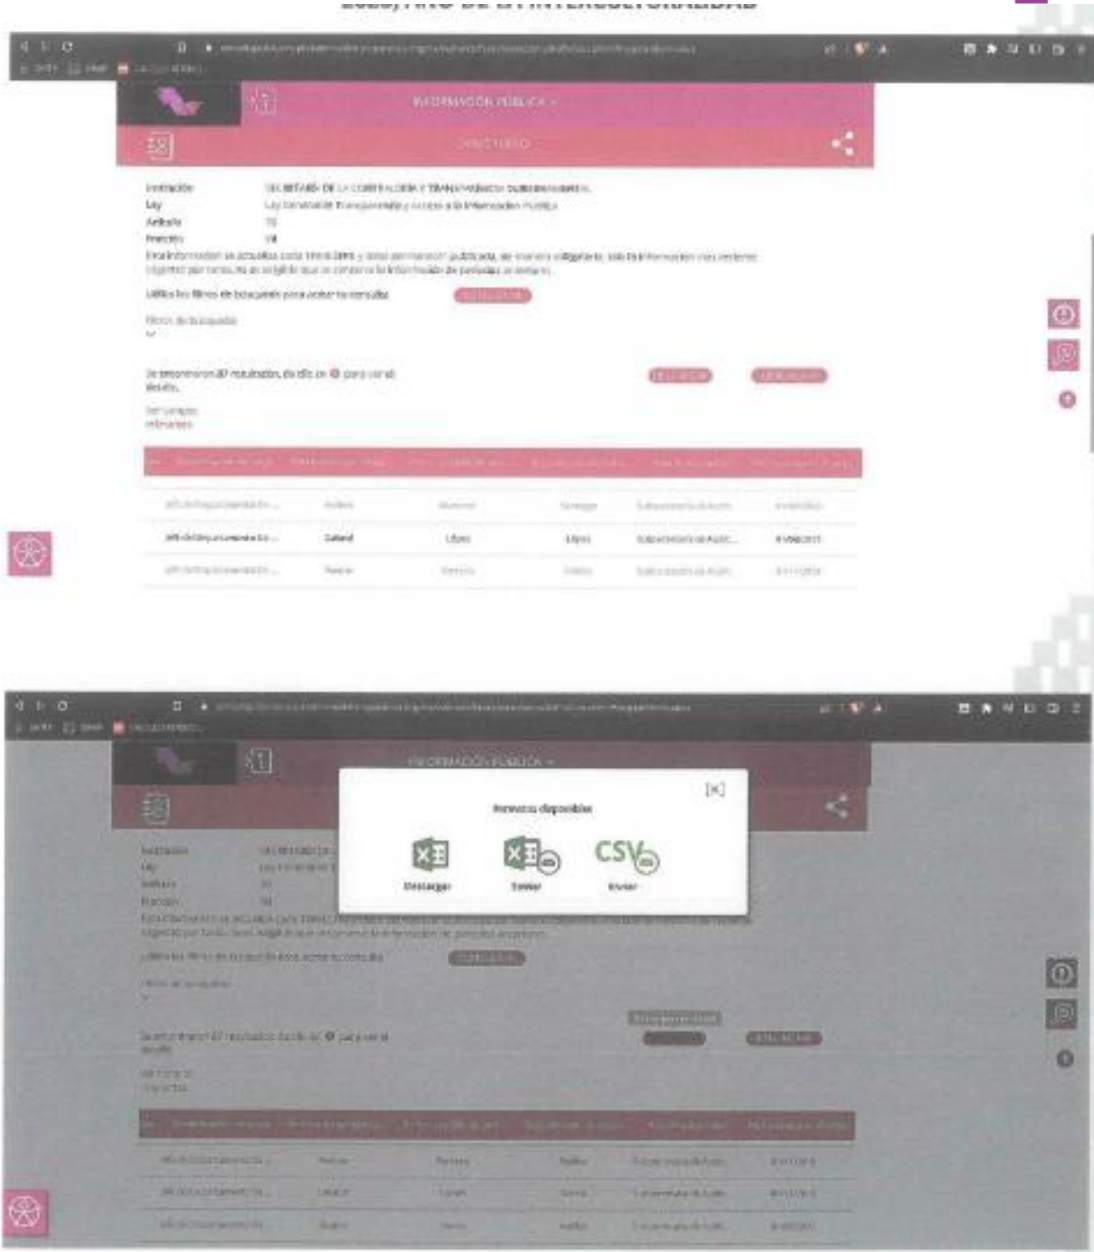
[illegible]

INFORMACIÓN PÚBLICA

DIRECTORIO

Institución SECRETARÍA DE LA CONTRALORÍA Y TRANSPARENCIA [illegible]
Ley Ley General de Transparencia y Acceso a la Información Pública
Artículo 70
Fracción VII
Esta información se actualiza cada trimestre y debe permanecer publicada, de manera obligatoria, sólo la información vigente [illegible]

Utiliza los filtros de búsqueda para acotar tu consulta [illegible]

Filtros de búsqueda

Se encontraron 87 resultados, da clic en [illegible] para ver el detalle.

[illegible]

| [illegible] | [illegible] | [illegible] | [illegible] | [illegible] | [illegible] |
|---|---|---|---|---|---|
| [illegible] | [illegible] | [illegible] | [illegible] | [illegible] | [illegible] |
| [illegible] | Saldaña | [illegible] | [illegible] | Subsecretaría de Audit... | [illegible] |
| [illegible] | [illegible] | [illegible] | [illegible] | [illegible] | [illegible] |

INFORMACIÓN PÚBLICA

Formatos disponibles

Descargar Enviar Enviar

CSV

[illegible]